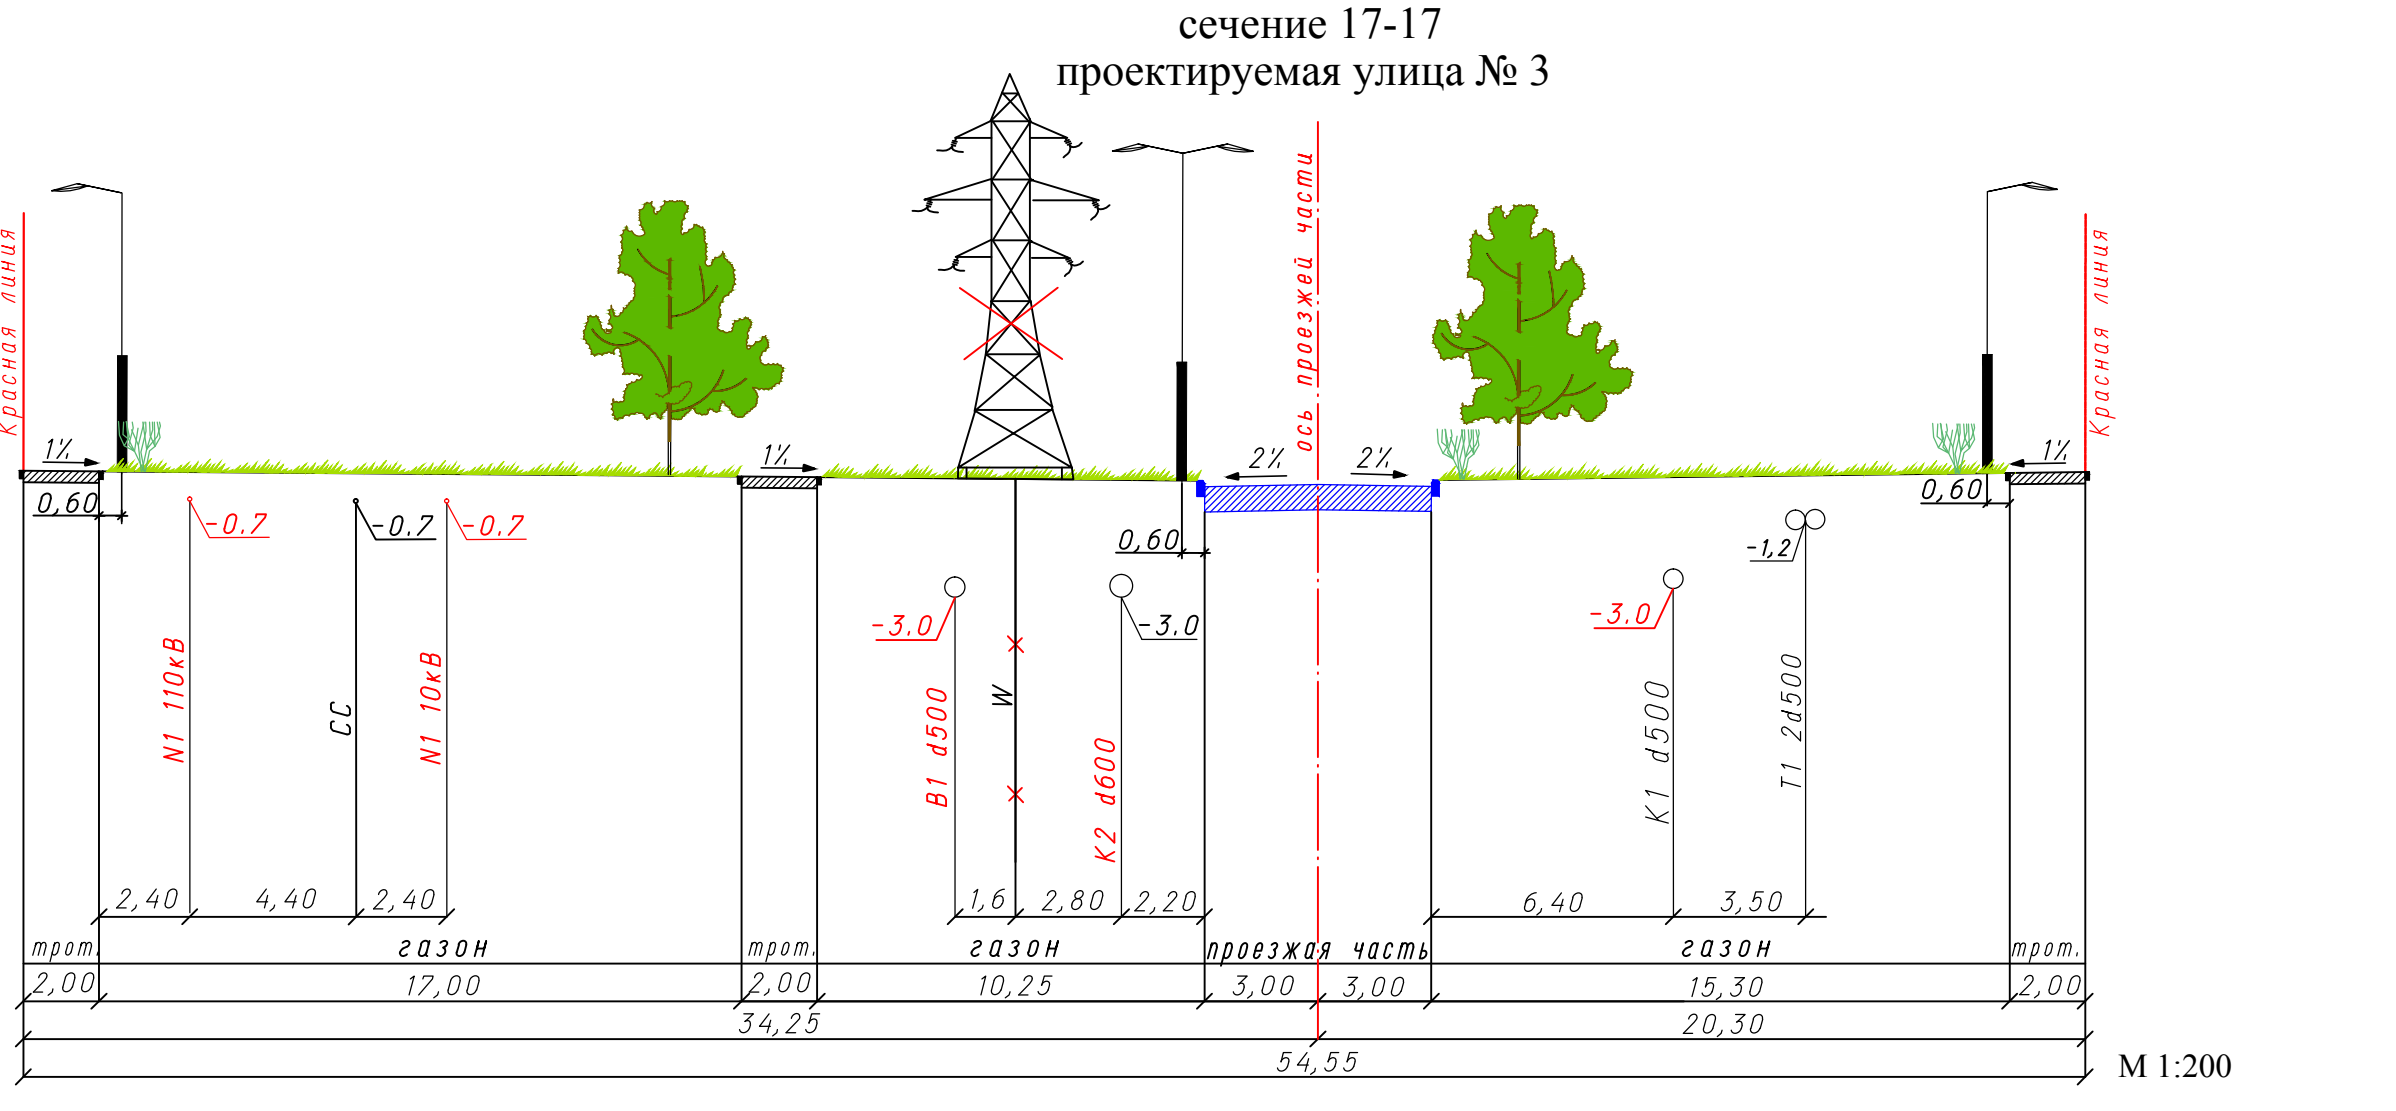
сечение 17-17
проектируемая улица № 3

Красная линия
ось проезжей части
Красная линия

1%
1%
2%
2%
1%

0,60
-0.7
-0.7
-0.7
0,60
-3.0
-3.0
-1,2
-3.0
0,60

N1 110кВ
СС
N1 10кВ
В1 d500
W
К2 d600
К1 d500
Т1 2d500

2,40
4,40
2,40
1,6
2,80
2,20
6,40
3,50

трот.
газон
трот.
газон
проезжая часть
газон
трот.

2,00
17,00
2,00
10,25
3,00
3,00
15,30
2,00

34,25
20,30
54,55

М 1:200